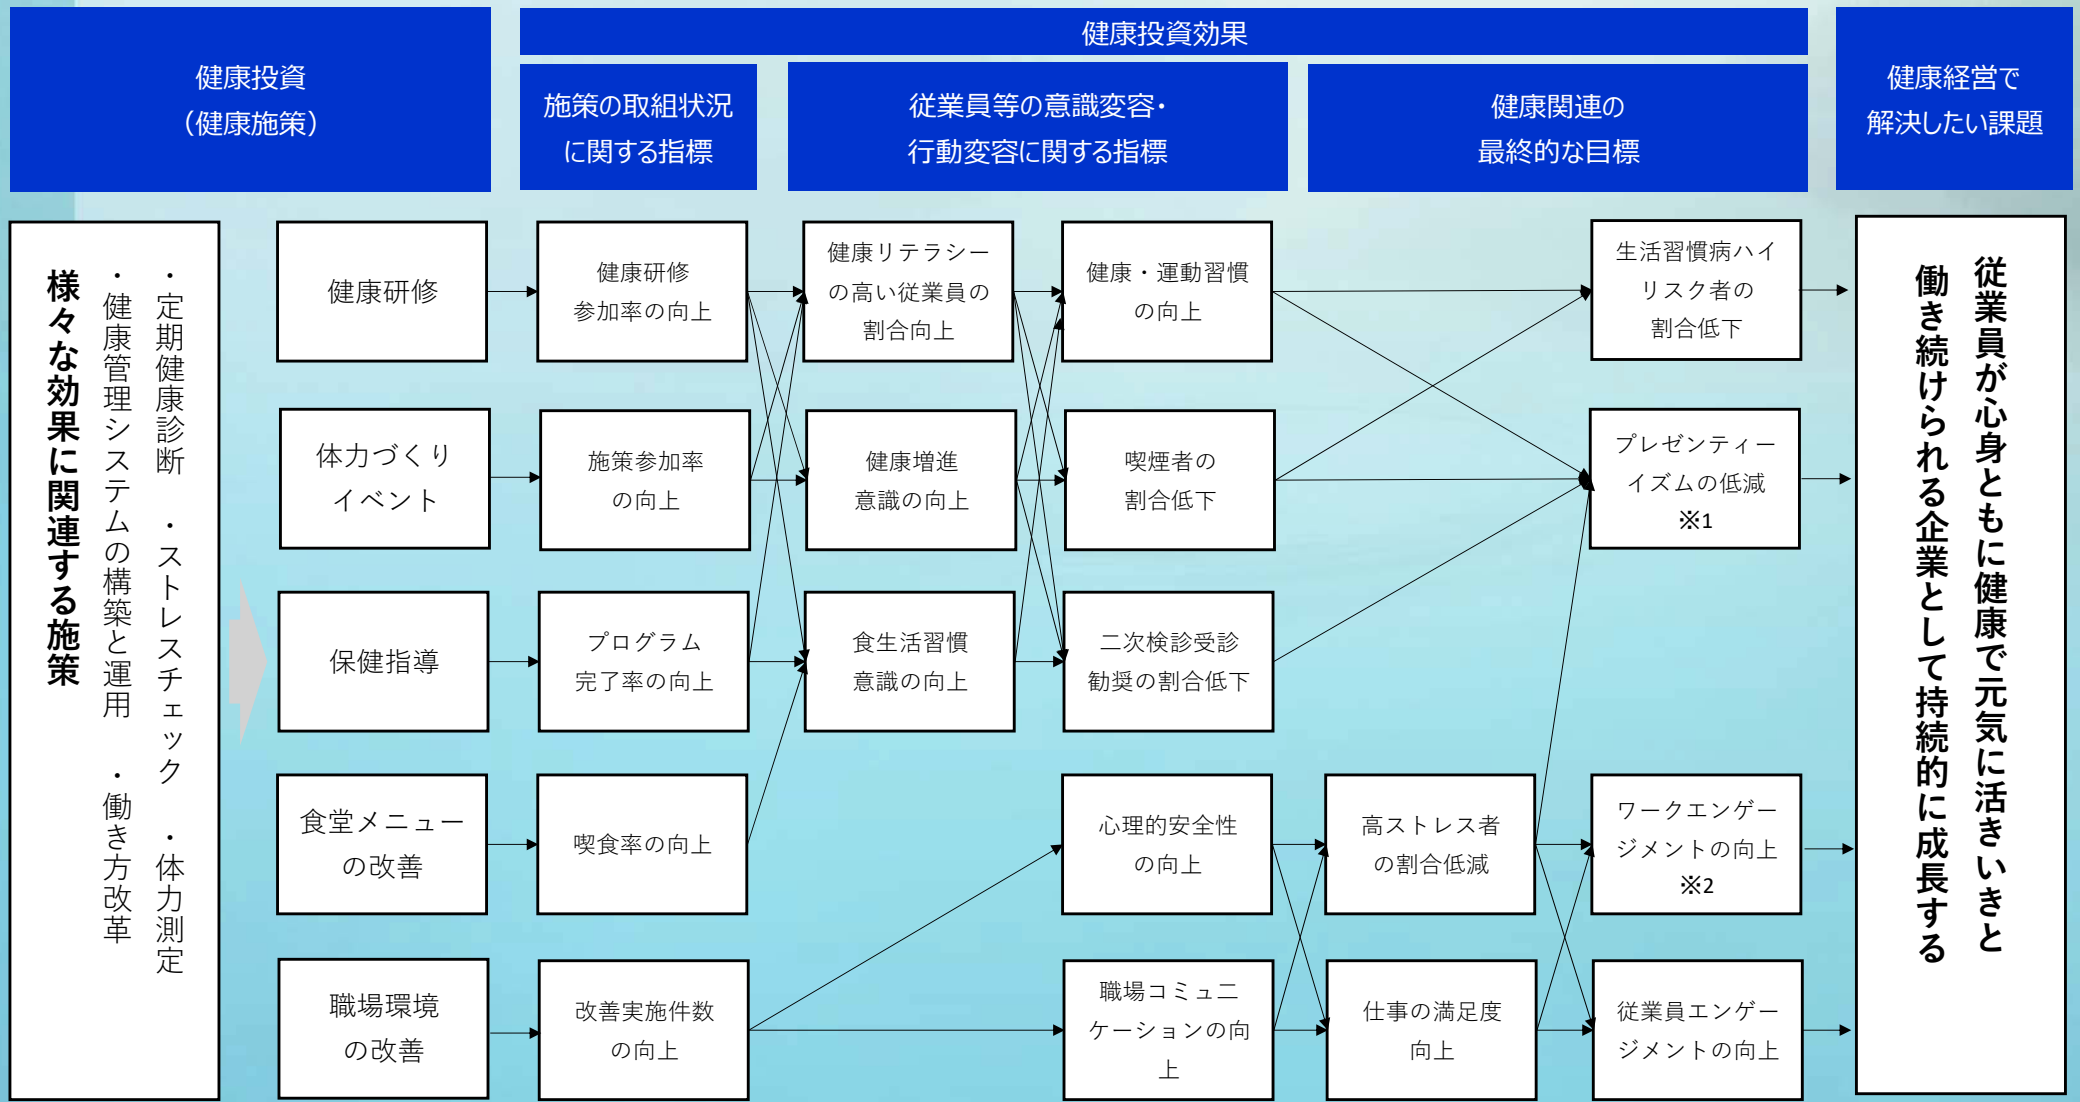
健康投資
（健康施策）

健康投資効果

施策の取組状況に関する指標

従業員等の意識変容・行動変容に関する指標

健康関連の最終的な目標

健康経営で解決したい課題

様々な効果に関連する施策

・定期健康診断　・ストレスチェック　・体力測定
・健康管理システムの構築と運用　・働き方改革

健康研修

体力づくりイベント

保健指導

食堂メニューの改善

職場環境の改善

健康研修参加率の向上

施策参加率の向上

プログラム完了率の向上

喫食率の向上

改善実施件数の向上

健康リテラシーの高い従業員の割合向上

健康増進意識の向上

食生活習慣意識の向上

健康・運動習慣の向上

喫煙者の割合低下

二次検診受診勧奨の割合低下

心理的安全性の向上

職場コミュニケーションの向上

高ストレス者の割合低減

仕事の満足度向上

生活習慣病ハイリスク者の割合低下

プレゼンティーイズムの低減
※1

ワークエンゲージメントの向上
※2

従業員エンゲージメントの向上

従業員が心身ともに健康で元気に活きいきと働き続けられる企業として持続的に成長する